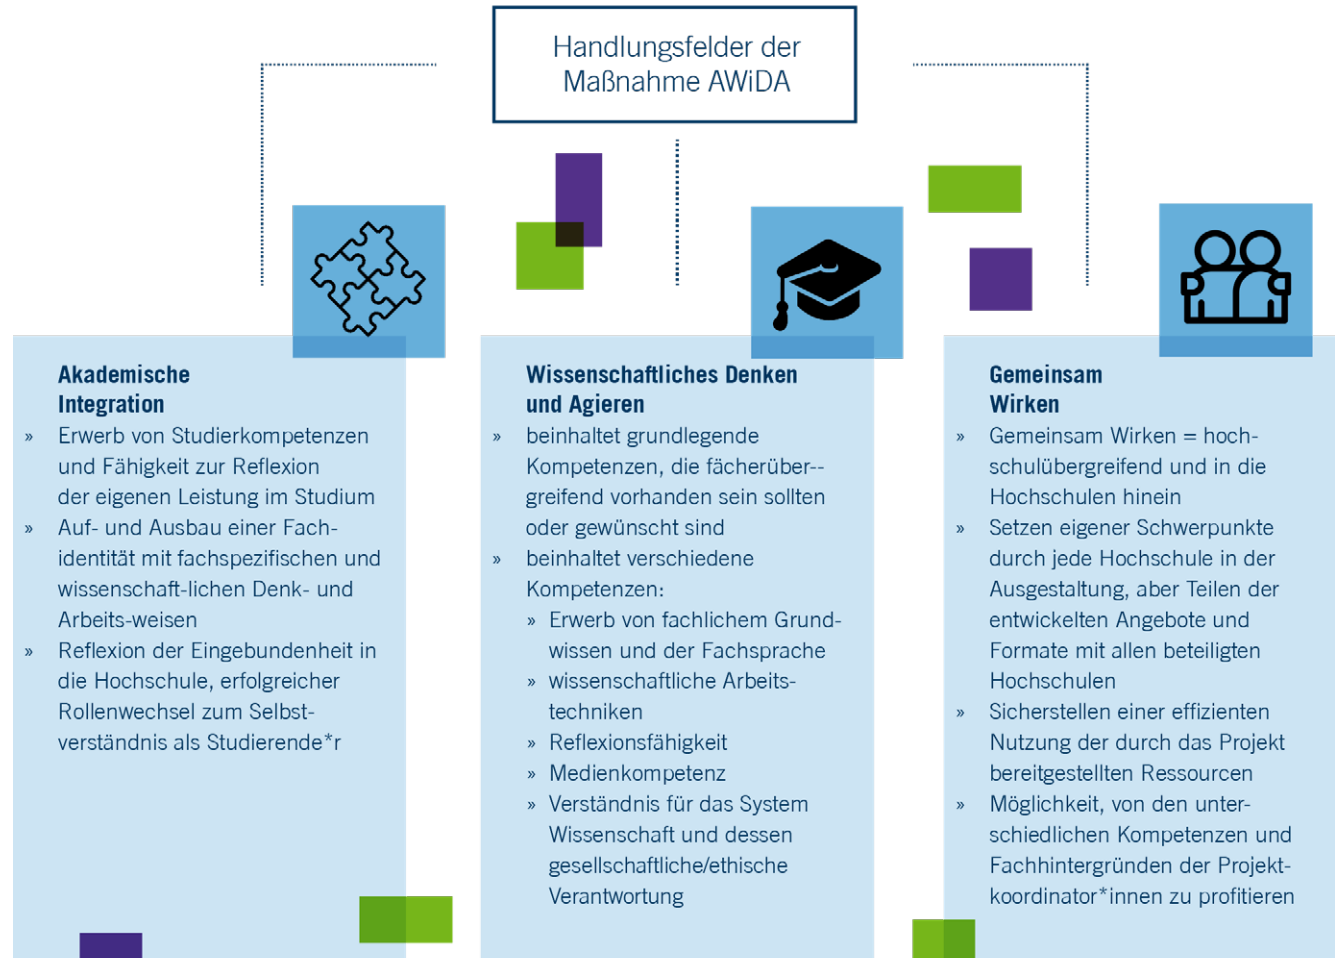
Handlungsfelder der Maßnahme AWiDA

**Akademische Integration**

» Erwerb von Studierkompetenzen und Fähigkeit zur Reflexion der eigenen Leistung im Studium
» Auf- und Ausbau einer Fachidentität mit fachspezifischen und wissenschaft-lichen Denk- und Arbeits-weisen
» Reflexion der Eingebundenheit in die Hochschule, erfolgreicher Rollenwechsel zum Selbstverständnis als Studierende*r

**Wissenschaftliches Denken und Agieren**

» beinhaltet grundlegende Kompetenzen, die fächerüber--greifend vorhanden sein sollten oder gewünscht sind
» beinhaltet verschiedene Kompetenzen:
» Erwerb von fachlichem Grundwissen und der Fachsprache
» wissenschaftliche Arbeitstechniken
» Reflexionsfähigkeit
» Medienkompetenz
» Verständnis für das System Wissenschaft und dessen gesellschaftliche/ethische Verantwortung

**Gemeinsam Wirken**

» Gemeinsam Wirken = hochschulübergreifend und in die Hochschulen hinein
» Setzen eigener Schwerpunkte durch jede Hochschule in der Ausgestaltung, aber Teilen der entwickelten Angebote und Formate mit allen beteiligten Hochschulen
» Sicherstellen einer effizienten Nutzung der durch das Projekt bereitgestellten Ressourcen
» Möglichkeit, von den unterschiedlichen Kompetenzen und Fachhintergründen der Projektkoordinator*innen zu profitieren